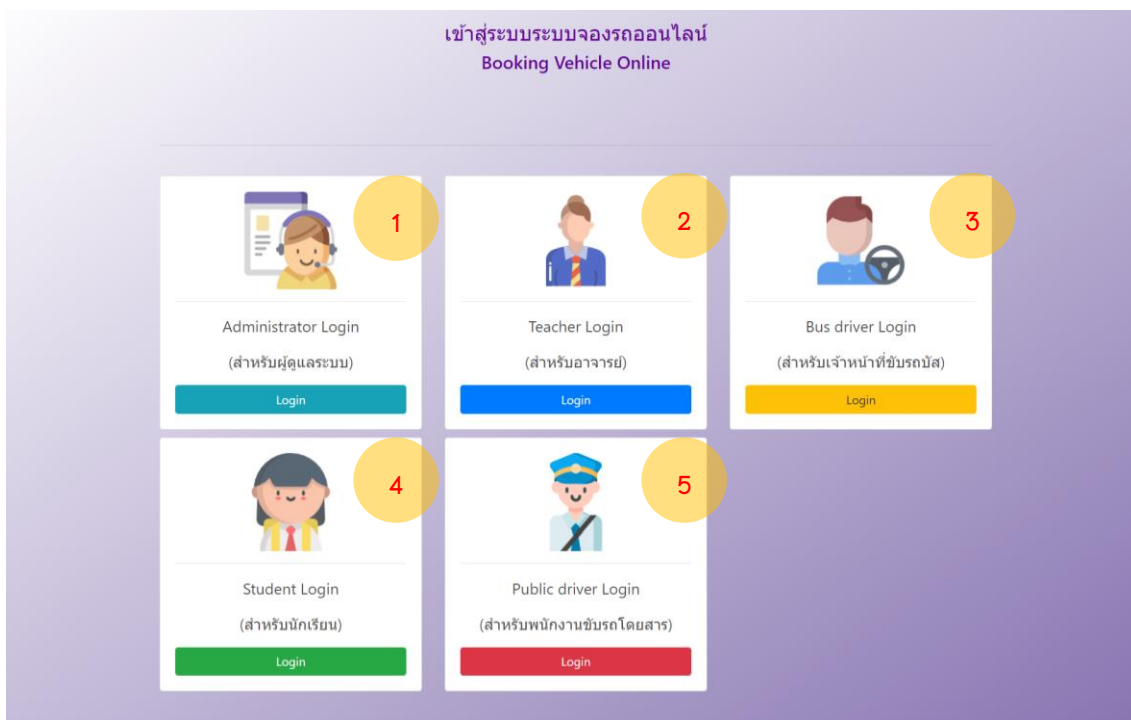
เข้าสู่ระบบระบบจองรถออนไลน์
Booking Vehicle Online

1

Administrator Login

(สำหรับผู้ดูแลระบบ)

Login

2

Teacher Login

(สำหรับอาจารย์)

Login

3

Bus driver Login

(สำหรับเจ้าหน้าที่ขับรถบัส)

Login

4

Student Login

(สำหรับนักเรียน)

Login

5

Public driver Login

(สำหรับพนักงานขับรถโดยสาร)

Login